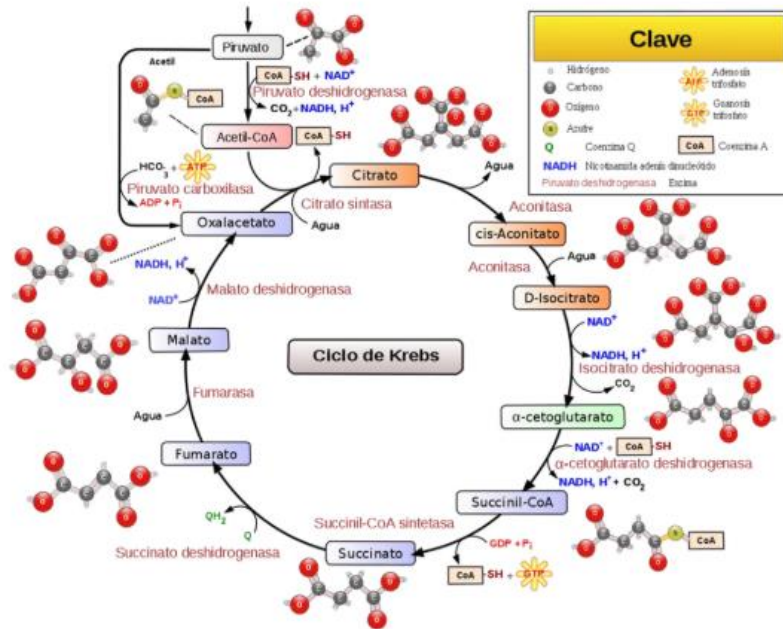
Clave

Hidrógeno
Carbono
Oxígeno
Azufre
Q Coenzima Q
NADH Nicotinamida adenín dinucleótido
Piruvato deshidrogenasa Enzima
ATP Adenosín trifosfato
GTP Guanosín trifosfato
CoA Coenzima A

Piruvato
Acetil
CoA
CoA-SH + NAD$^+$
Piruvato deshidrogenasa
CO$_2$ + NADH, H$^+$
Acetil-CoA
CoA-SH
HCO$_3^-$ + ATP
Piruvato carboxilasa
ADP + P$_i$
Citrato
Agua
Citrato sintasa
Agua
Oxalacetato
Aconitasa
cis-Aconitato
NADH, H$^+$
Malato deshidrogenasa
NAD$^+$
Aconitasa
Agua
D-Isocitrato
NAD$^+$
Malato
Ciclo de Krebs
NADH, H$^+$
Isocitrato deshidrogenasa
CO$_2$
Fumarasa
Agua
α-cetoglutarato
NAD$^+$ + CoA-SH
α-cetoglutarato deshidrogenasa
NADH, H$^+$ + CO$_2$
Fumarato
Succinil-CoA
QH$_2$
Q
Succinil-CoA sintetasa
Succinato deshidrogenasa
Succinato
GDP + P$_i$
CoA-SH + GTP
CoA